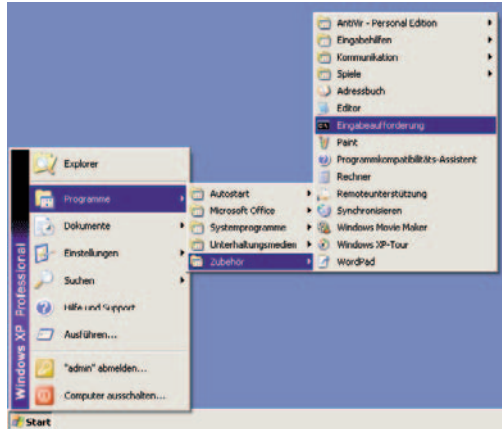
Windows XP Professional

Explorer
Programme
Dokumente
Einstellungen
Suchen
Hilfe und Support
Ausführen...
"admin" abmelden...
Computer ausschalten...

Autostart
Microsoft Office
Systemprogramme
Unterhaltungsmedien
Zubehör

AntiVir - Personal Edition
Eingabehilfen
Kommunikation
Spiele
Adressbuch
Editor
Eingabeaufforderung
Paint
Programmkompatibilitäts-Assistent
Rechner
Remoteunterstützung
Synchronisieren
Windows Movie Maker
Windows XP-Tour
WordPad

Start